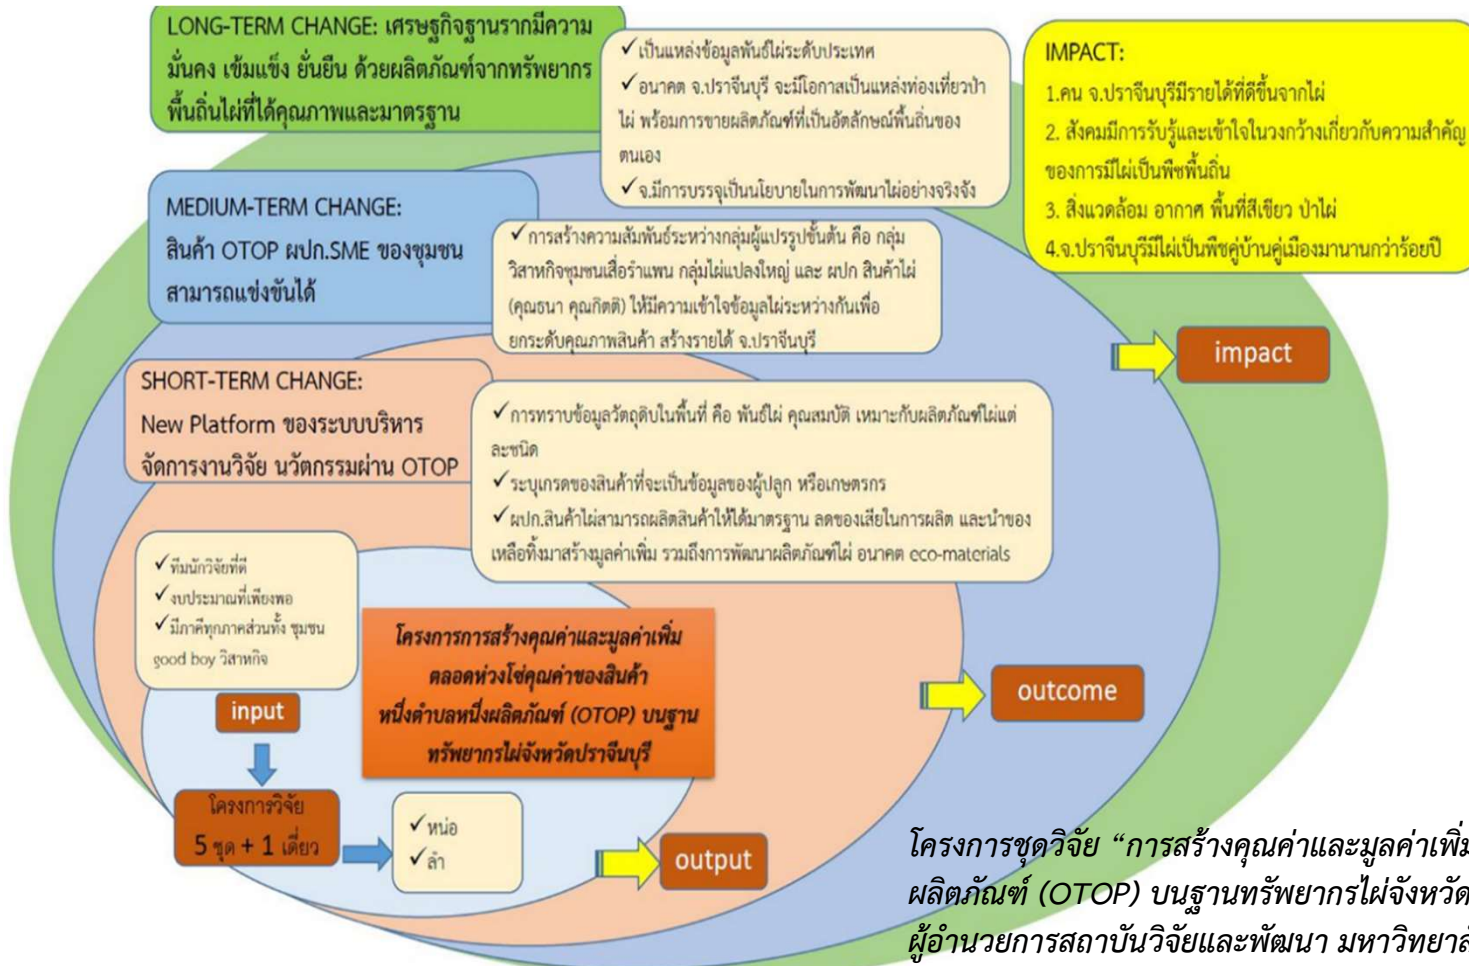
LONG-TERM CHANGE: เศรษฐกิจฐานรากมีความมั่นคง เข้มแข็ง ยั่งยืน ด้วยผลิตภัณฑ์จากทรัพยากรพื้นถิ่นไผ่ที่ได้คุณภาพและมาตรฐาน

✓เป็นแหล่งข้อมูลพันธ์ไผ่ระดับประเทศ
✓อนาคต จ.ปราจีนบุรี จะมีโอกาสเป็นแหล่งท่องเที่ยวป่าไผ่ พร้อมการขายผลิตภัณฑ์ที่เป็นอัตลักษณ์พื้นถิ่นของตนเอง
✓จ.มีการบรรจุเป็นนโยบายในการพัฒนาไผ่อย่างจริงจัง

IMPACT:
1.คน จ.ปราจีนบุรีมีรายได้ที่ดีขึ้นจากไผ่
2. สังคมมีการรับรู้และเข้าใจในวงกว้างเกี่ยวกับความสำคัญของการมีไผ่เป็นพืชพื้นถิ่น
3. สิ่งแวดล้อม อากาศ พื้นที่สีเขียว ป่าไผ่
4.จ.ปราจีนบุรีมีไผ่เป็นพืชคู่บ้านคู่เมืองมานานกว่าร้อยปี

MEDIUM-TERM CHANGE:
สินค้า OTOP ผปก.SME ของชุมชนสามารถแข่งขันได้

✓การสร้างความสัมพันธ์ระหว่างกลุ่มผู้แปรรูปขั้นต้น คือ กลุ่มวิสาหกิจชุมชนเสื่อรำแพน กลุ่มไผ่แปลงใหญ่ และ ผปก สินค้าไผ่ (คุณธนา คุณกิตติ) ให้มีความเข้าใจข้อมูลไผ่ระหว่างกันเพื่อยกระดับคุณภาพสินค้า สร้างรายได้ จ.ปราจีนบุรี

impact

SHORT-TERM CHANGE:
New Platform ของระบบบริหารจัดการงานวิจัย นวัตกรรมผ่าน OTOP

✓การทราบข้อมูลวัตถุดิบในพื้นที่ คือ พันธ์ไผ่ คุณสมบัติ เหมาะกับผลิตภัณฑ์ไผ่แต่ละชนิด
✓ระบุเกรดของสินค้าที่จะเป็นข้อมูลของผู้ปลูก หรือเกษตรกร
✓ผปก.สินค้าไผ่สามารถผลิตสินค้าให้ได้มาตรฐาน ลดของเสียในการผลิต และนำของเหลือทิ้งมาสร้างมูลค่าเพิ่ม รวมถึงการพัฒนาผลิตภัณฑ์ไผ่ อนาคต eco-materials

✓ทีมนักวิจัยที่ดี
✓งบประมาณที่เพียงพอ
✓มีภาคีทุกภาคส่วนทั้ง ชุมชน good boy วิสาหกิจ

โครงการการสร้างคุณค่าและมูลค่าเพิ่มตลอดห่วงโซ่คุณค่าของสินค้าหนึ่งตำบลหนึ่งผลิตภัณฑ์ (OTOP) บนฐานทรัพยากรไผ่จังหวัดปราจีนบุรี

input

outcome

โครงการวิจัย
5 ชุด + 1 เดี่ยว

✓หน่อ
✓ลำ

output

โครงการชุดวิจัย “การสร้างคุณค่าและมูลค่าเพิ่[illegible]
ผลิตภัณฑ์ (OTOP) บนฐานทรัพยากรไผ่จังหวัด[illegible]
ผู้อำนวยการสถาบันวิจัยและพัฒนา มหาวิทยาล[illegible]